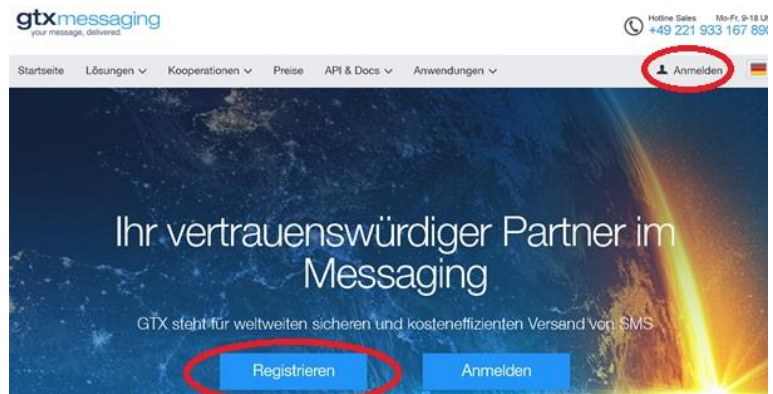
gtxmessaging
your message, delivered

Hotline Sales Mo-Fr, 9-18 U
+49 221 933 167 89

Startseite Lösungen Kooperationen Preise API & Docs Anwendungen Anmelden

Ihr vertrauenswürdiger Partner im Messaging

GTX steht für weltweiten sicheren und kosteneffizienten Versand von SMS

Registrieren Anmelden